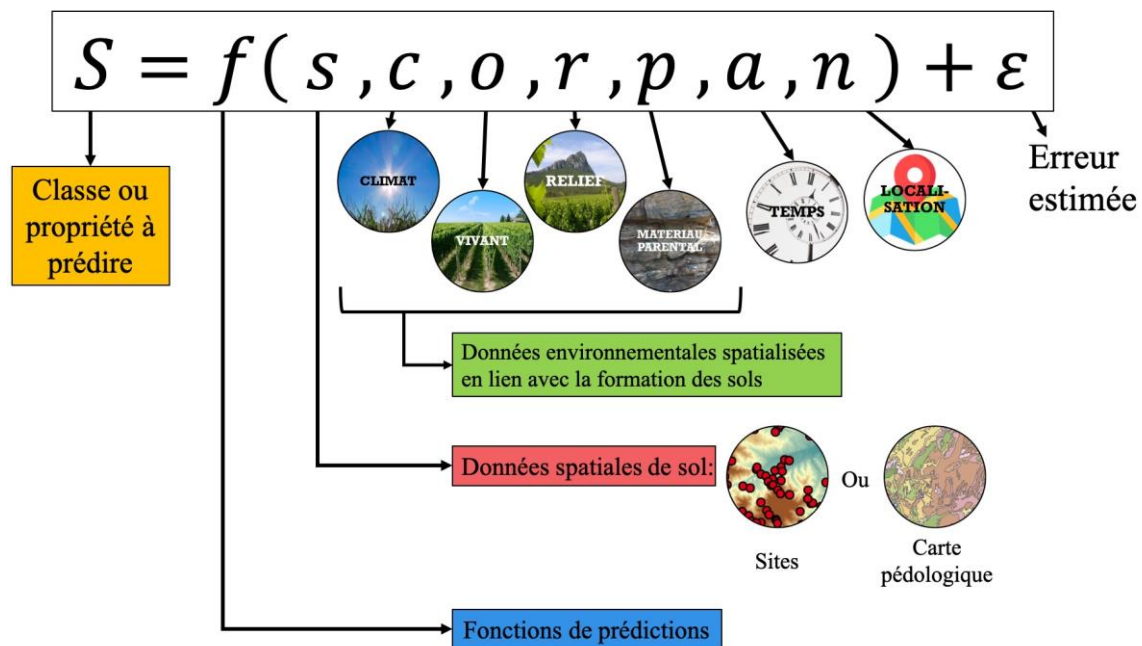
$S = f(s, c, o, r, p, a, n) + \varepsilon$

Classe ou propriété à prédire

CLIMAT

VIVANT

RELIEF

MATERIAU PARENTAL

TEMPS

LOCALI-SATION

Erreur estimée

Données environnementales spatialisées en lien avec la formation des sols

Données spatiales de sol:

Ou

Sites

Carte pédologique

Fonctions de prédictions